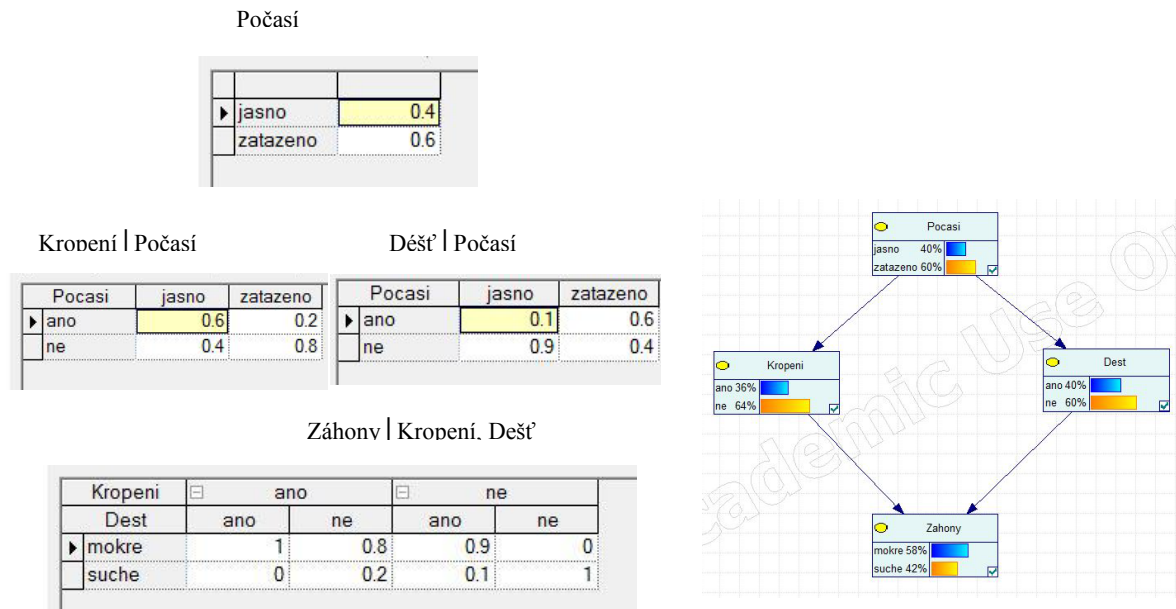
Počasí

| | |
|---|---|
| jasno | 0.4 |
| zatazeno | 0.6 |

Kropení | Počasí

| Pocasi | jasno | zatazeno |
|---|---|---|
| ano | 0.6 | 0.2 |
| ne | 0.4 | 0.8 |

Déšť | Počasí

| Pocasi | jasno | zatazeno |
|---|---|---|
| ano | 0.1 | 0.6 |
| ne | 0.9 | 0.4 |

Záhony | Kropení, Dešť

| Kropeni | ano | | ne | |
|---|---|---|---|---|
| Dest | ano | ne | ano | ne |
| mokre | 1 | 0.8 | 0.9 | 0 |
| suche | 0 | 0.2 | 0.1 | 1 |

Pocasi
jasno 40%
zatazeno 60%

Kropeni
ano 36%
ne 64%

Dest
ano 40%
ne 60%

Zahony
mokre 58%
suche 42%

Academic Use Only